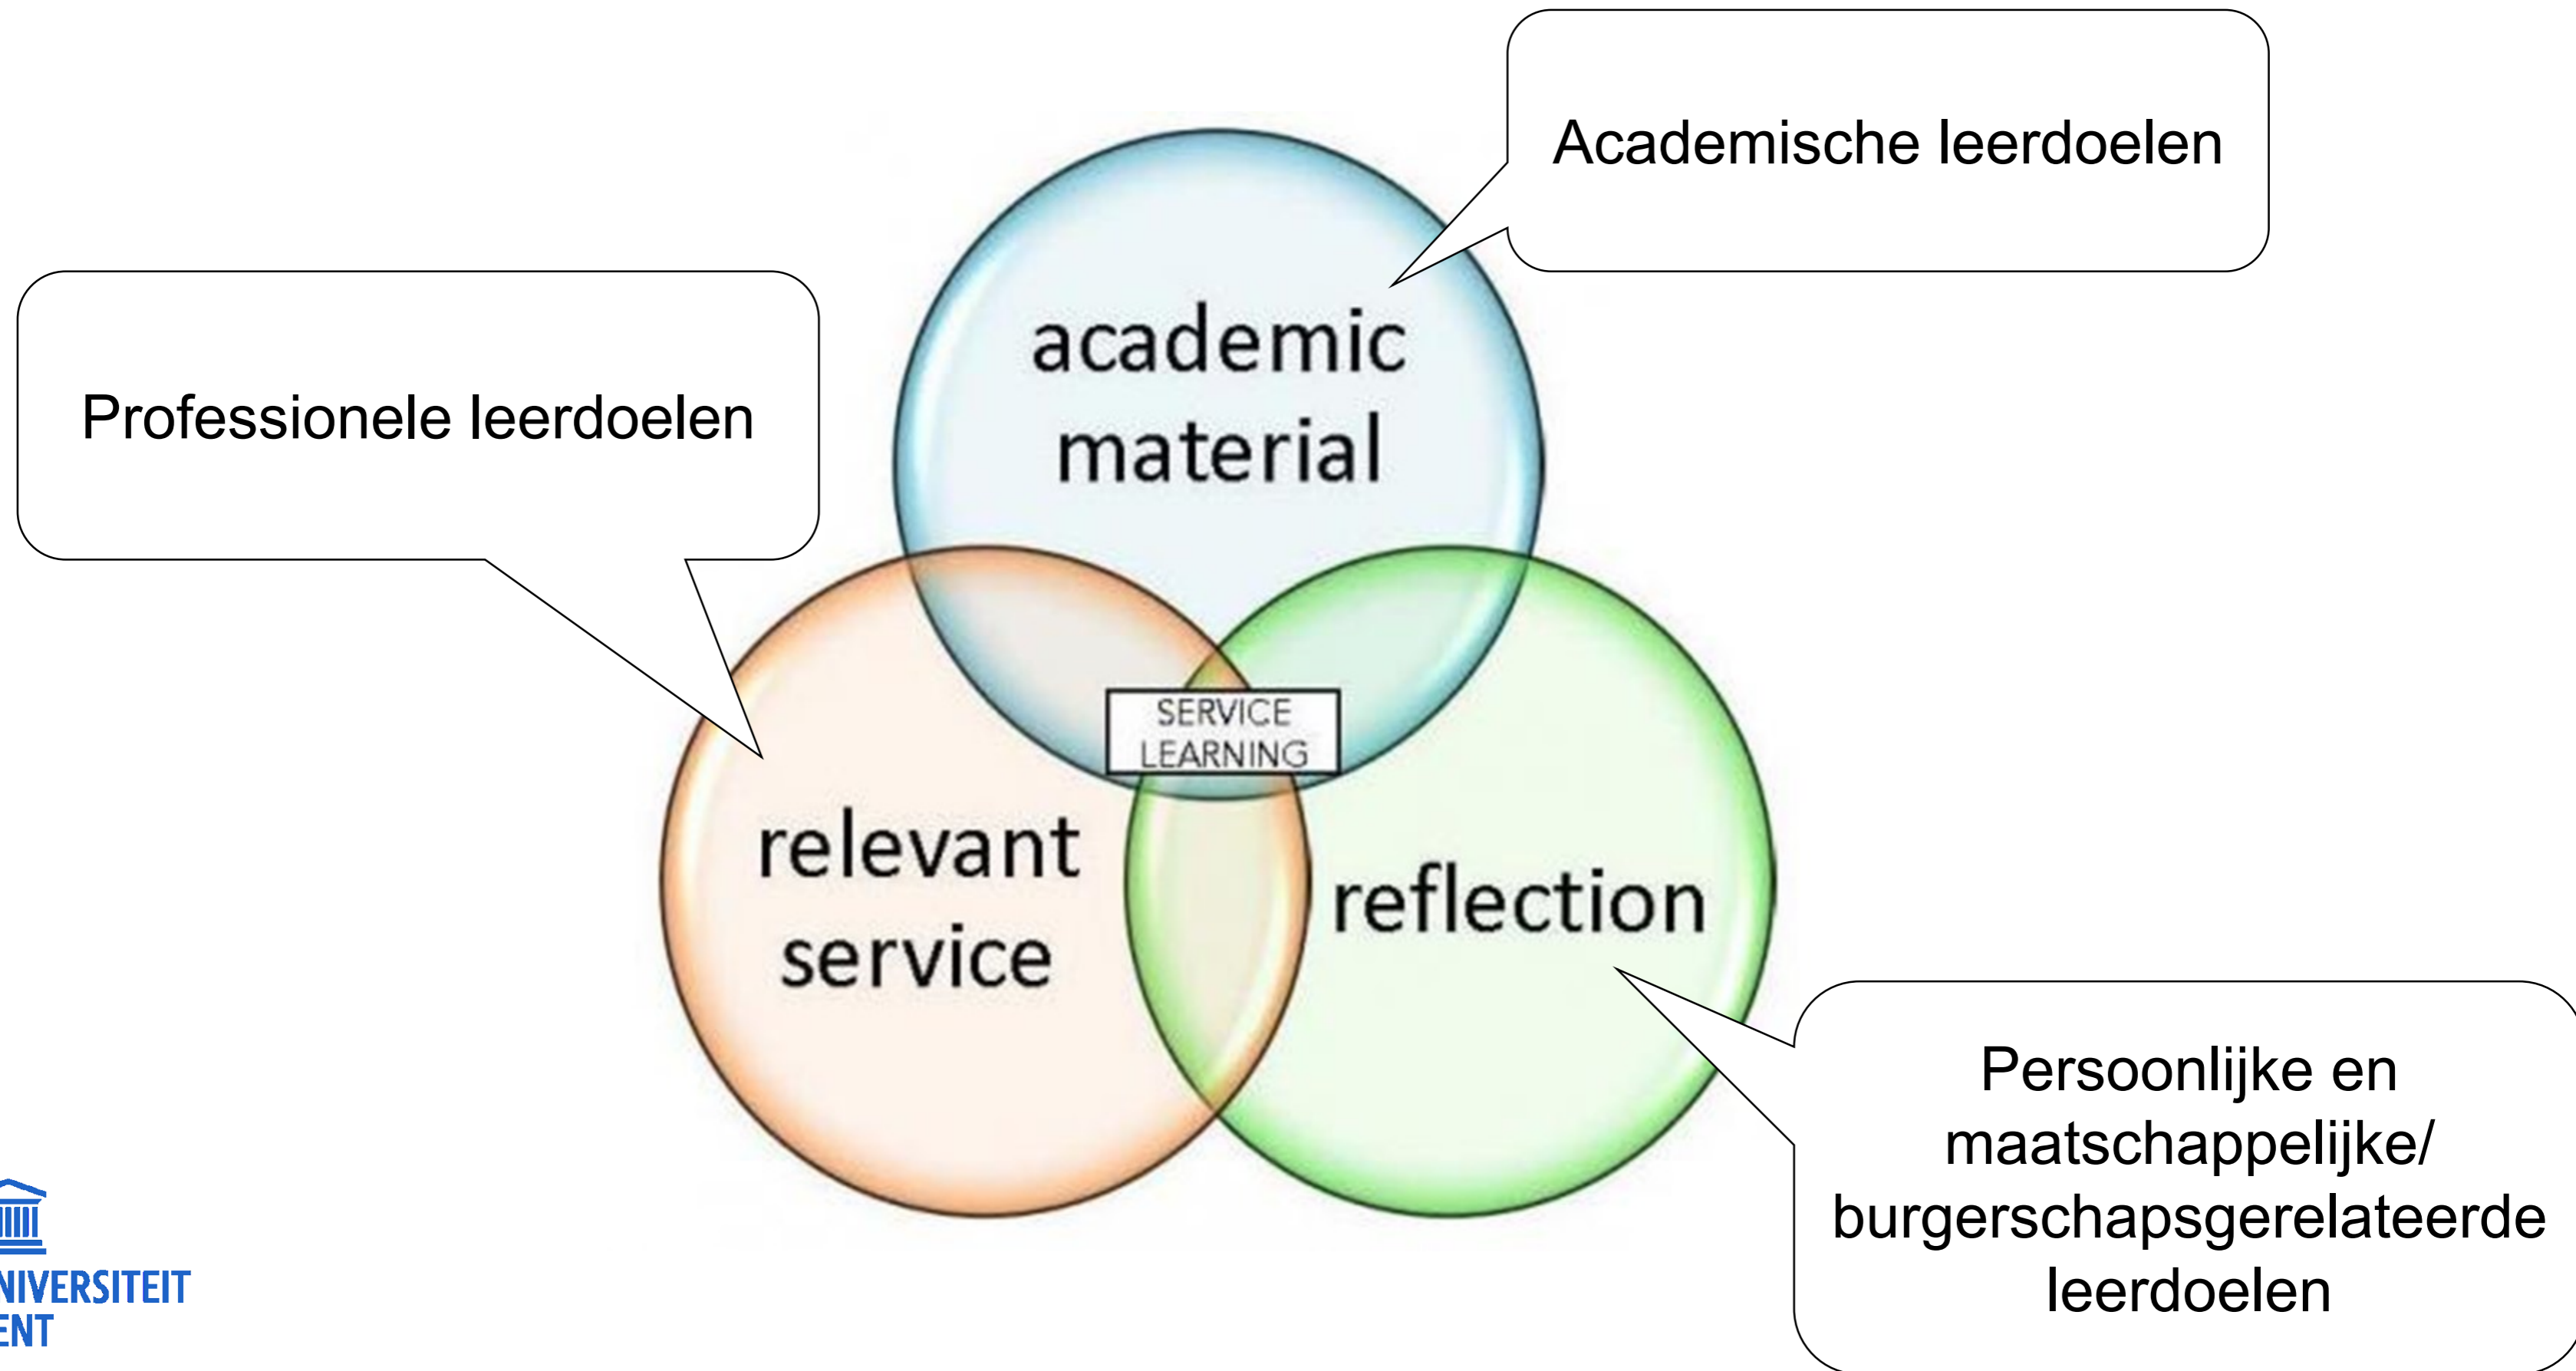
Academische leerdoelen

Professionele leerdoelen

academic material

SERVICE LEARNING

relevant service

reflection

Persoonlijke en maatschappelijke/ burgerschapsgerelateerde leerdoelen

NIVERSITEIT
ENT